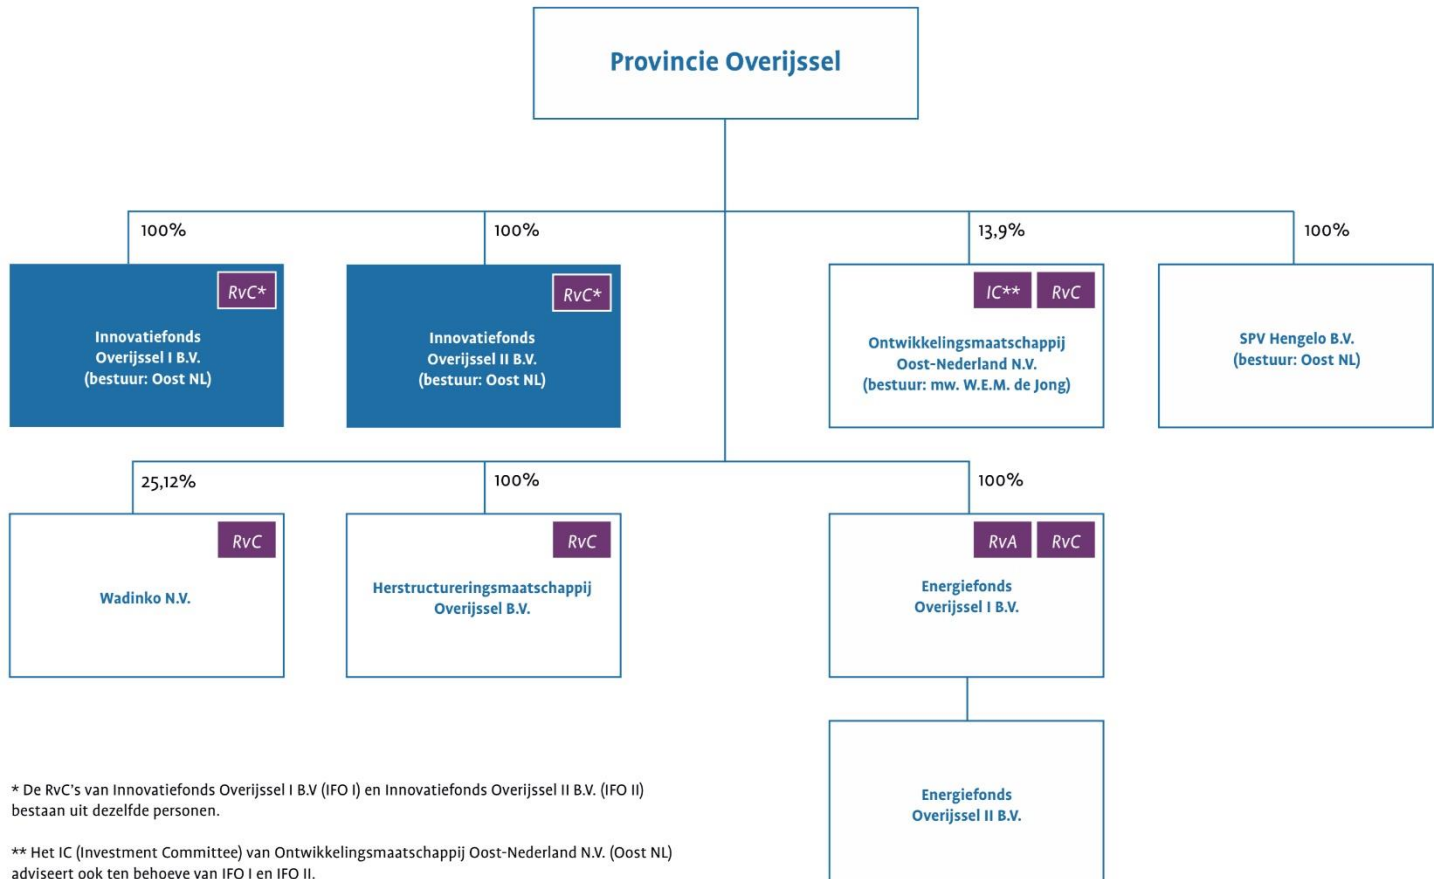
Provincie Overijssel

100%

RvC*

Innovatiefonds Overijssel I B.V. (bestuur: Oost NL)

100%

RvC*

Innovatiefonds Overijssel II B.V. (bestuur: Oost NL)

13,9%

IC**

RvC

Ontwikkelingsmaatschappij Oost-Nederland N.V. (bestuur: mw. W.E.M. de Jong)

100%

SPV Hengelo B.V. (bestuur: Oost NL)

25,12%

RvC

Wadinko N.V.

100%

RvC

Herstructureringsmaatschappij Overijssel B.V.

100%

RvA

RvC

Energiefonds Overijssel I B.V.

Energiefonds Overijssel II B.V.

* De RvC's van Innovatiefonds Overijssel I B.V (IFO I) en Innovatiefonds Overijssel II B.V. (IFO II) bestaan uit dezelfde personen.

** Het IC (Investment Committee) van Ontwikkelingsmaatschappij Oost-Nederland N.V. (Oost NL) adviseert ook ten behoeve van IFO I en IFO II.